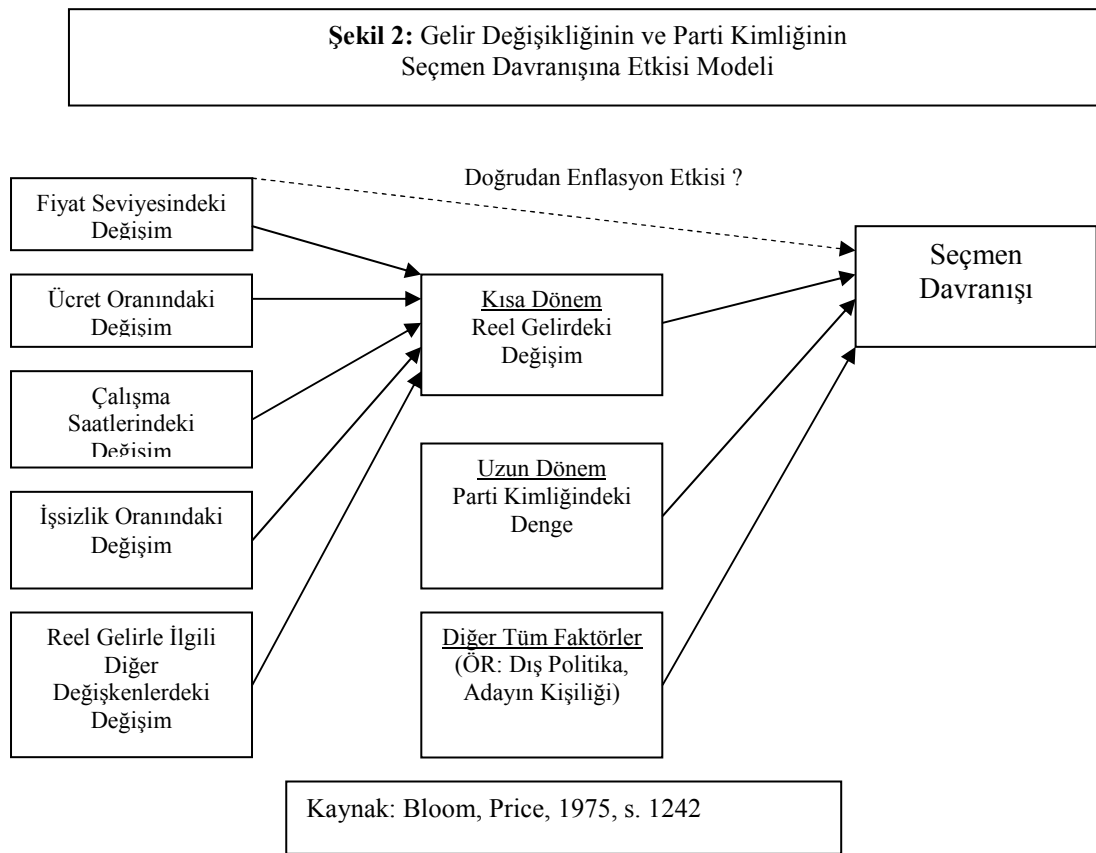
**Şekil 2:** Gelir Değişikliğinin ve Parti Kimliğinin Seçmen Davranışına Etkisi Modeli

Doğrudan Enflasyon Etkisi ?

Fiyat Seviyesindeki Değişim

Ücret Oranındaki Değişim

Çalışma Saatlerindeki Değişim

İşsizlik Oranındaki Değişim

Reel Gelirle İlgili Diğer Değişkenlerdeki Değişim

Kısa Dönem
Reel Gelirdeki Değişim

Uzun Dönem
Parti Kimliğindeki Denge

Diğer Tüm Faktörler
(ÖR: Dış Politika, Adayın Kişiliği)

Seçmen Davranışı

Kaynak: Bloom, Price, 1975, s. 1242